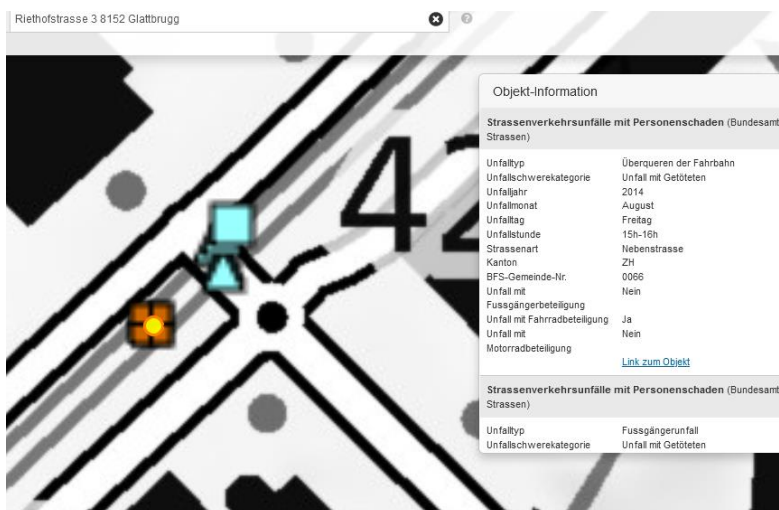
Riethofstrasse 3 8152 Glattbrugg

42

Objekt-Information

**Strassenverkehrsunfälle mit Personenschaden** (Bundesamt Strassen)

| | |
|---|---|
| Unfalltyp | Überqueren der Fahrbahn |
| Unfallschwerekategorie | Unfall mit Getöteten |
| Unfalljahr | 2014 |
| Unfallmonat | August |
| Unfalltag | Freitag |
| Unfallstunde | 15h-16h |
| Strassenart | Nebenstrasse |
| Kanton | ZH |
| BFS-Gemeinde-Nr. | 0066 |
| Unfall mit Fussgängerbeteiligung | Nein |
| Unfall mit Fahrradbeteiligung | Ja |
| Unfall mit Motorradbeteiligung | Nein |

Link zum Objekt

**Strassenverkehrsunfälle mit Personenschaden** (Bundesamt Strassen)

| | |
|---|---|
| Unfalltyp | Fussgängerunfall |
| Unfallschwerekategorie | Unfall mit Getöteten |